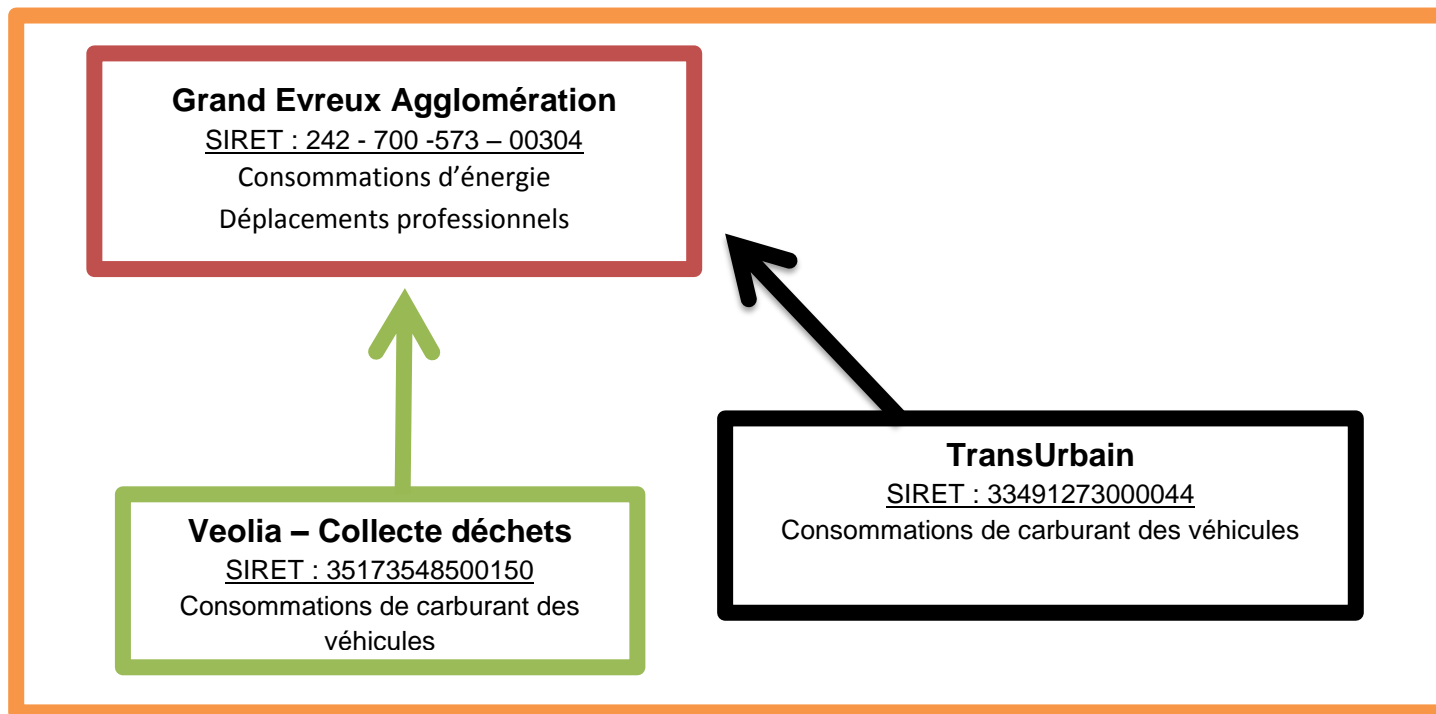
Grand Evreux Agglomération
SIRET : 242 - 700 -573 – 00304
Consommations d’énergie
Déplacements professionnels

Veolia – Collecte déchets
SIRET : 35173548500150
Consommations de carburant des véhicules

TransUrbain
SIRET : 33491273000044
Consommations de carburant des véhicules